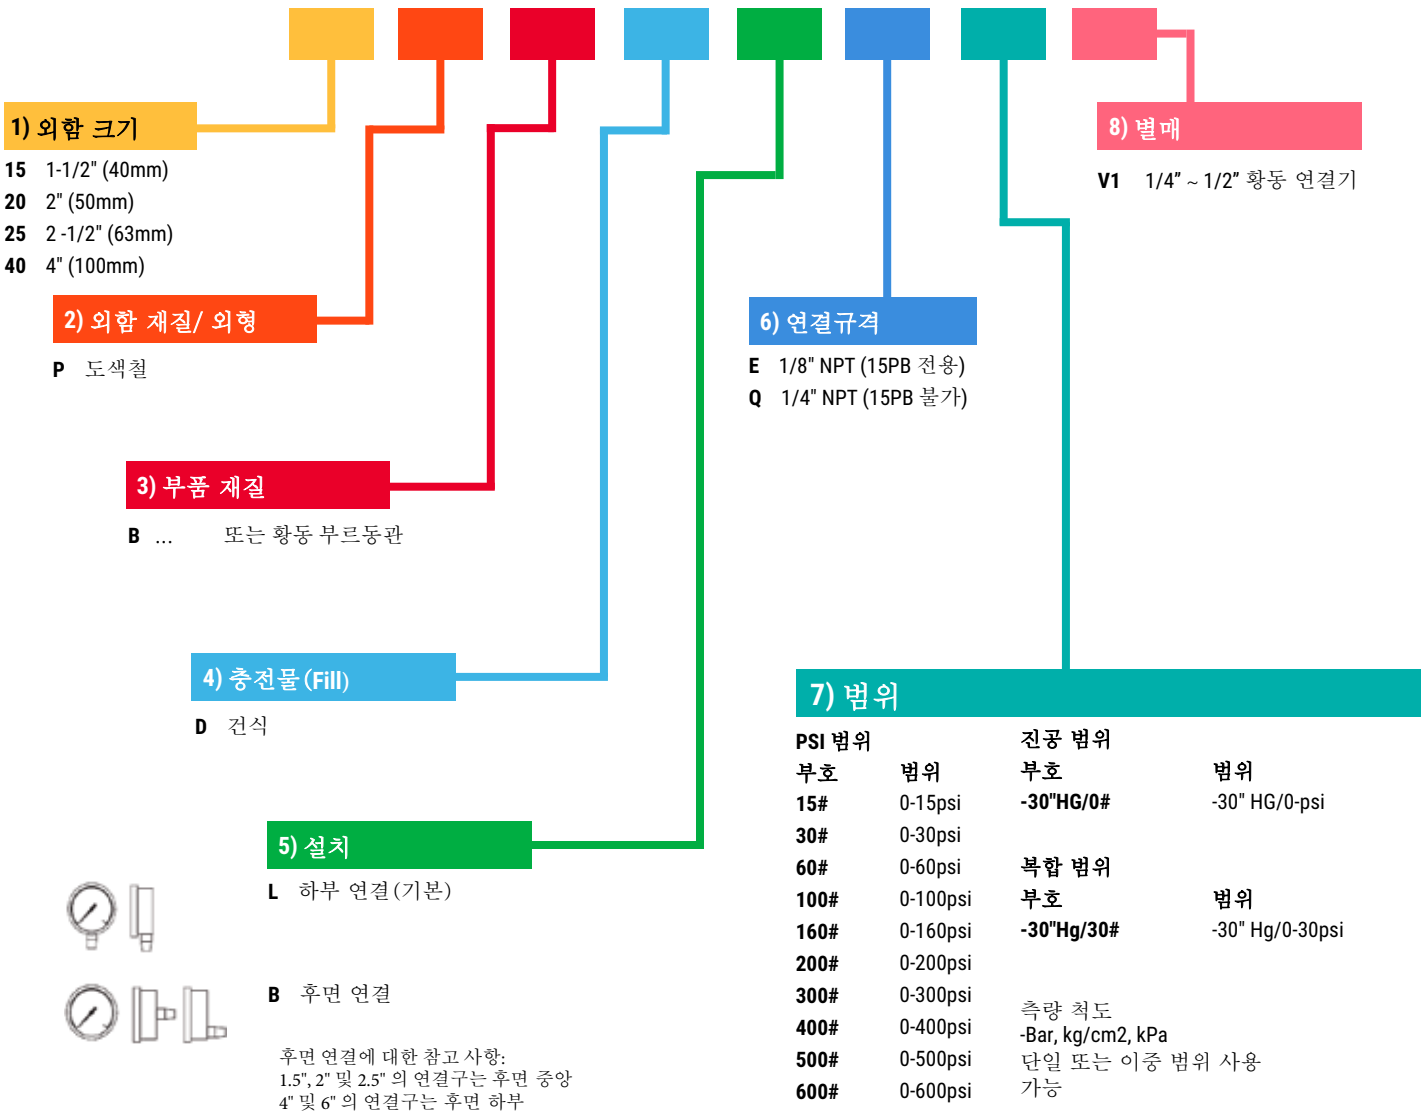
1) 외함 크기
15 1-1/2" (40mm)
20 2" (50mm)
25 2 -1/2" (63mm)
40 4" (100mm)

2) 외함 재질/ 외형
P 도색철

3) 부품 재질
B ... 또는 황동 부르동관

4) 충전물(Fill)
D 건식

5) 설치
L 하부 연결(기본)

B 후면 연결

후면 연결에 대한 참고 사항:
1.5", 2" 및 2.5" 의 연결구는 후면 중앙
4" 및 6" 의 연결구는 후면 하부

6) 연결규격
E 1/8" NPT (15PB 전용)
Q 1/4" NPT (15PB 불가)

8) 별매
V1 1/4" ~ 1/2" 황동 연결기

7) 범위

PSI 범위
| 부호 | 범위 |
|---|---|
| 15# | 0-15psi |
| 30# | 0-30psi |
| 60# | 0-60psi |
| 100# | 0-100psi |
| 160# | 0-160psi |
| 200# | 0-200psi |
| 300# | 0-300psi |
| 400# | 0-400psi |
| 500# | 0-500psi |
| 600# | 0-600psi |

진공 범위
| 부호 | 범위 |
|---|---|
| -30"HG/0# | -30" HG/0-psi |

복합 범위
| 부호 | 범위 |
|---|---|
| -30"Hg/30# | -30" Hg/0-30psi |

측량 척도
-Bar, kg/cm2, kPa
단일 또는 이중 범위 사용 가능